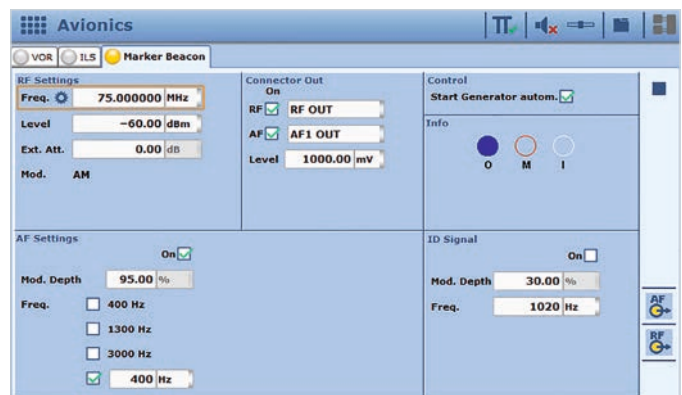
Avionics

VOR ILS Marker Beacon

RF Settings
Freq. 75.000000 MHz
Level -60.00 dBm
Ext. Att. 0.00 dB
Mod. AM

Connector Out
On
RF RF OUT
AF AF1 OUT
Level 1000.00 mV

Control
Start Generator autom.

Info
O M I

AF Settings
On
Mod. Depth 95.00 %
Freq. 400 Hz
1300 Hz
3000 Hz
400 Hz

ID Signal
On
Mod. Depth 30.00 %
Freq. 1020 Hz

AF
RF